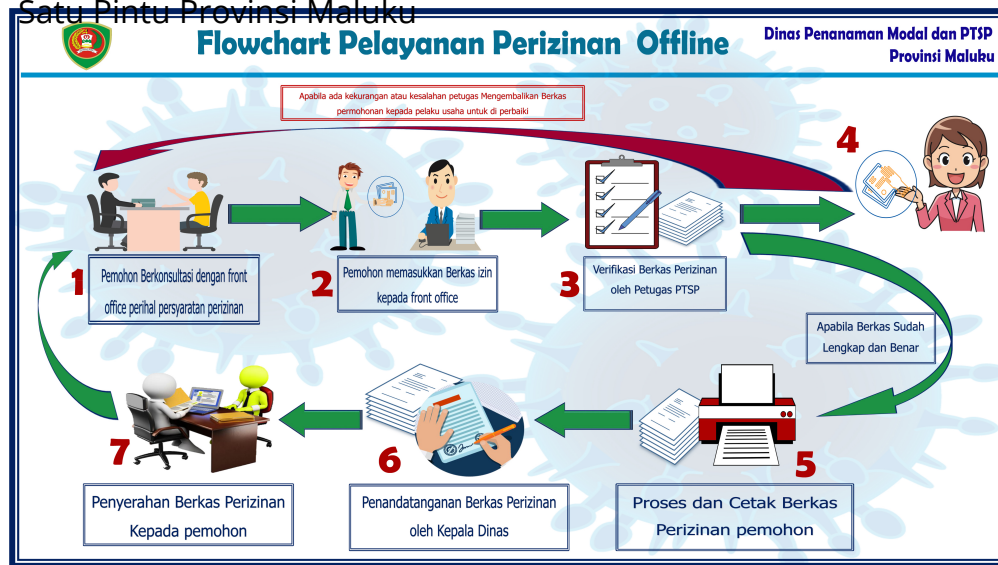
Satu Pintu Provinsi Maluku

Flowchart Pelayanan Perizinan Offline

Dinas Penanaman Modal dan PTSP Provinsi Maluku

Apabila ada kekurangan atau kesalahan petugas Mengembalikan Berkas permohonan kepada pelaku usaha untuk di perbaiki

4

1 Pemohon Berkonsultasi dengan front office perihal persyaratan perizinan

2 Pemohon memasukkan Berkas izin kepada front office

3 Verifikasi Berkas Perizinan oleh Petugas PTSP

Apabila Berkas Sudah Lengkap dan Benar

7 Penyerahan Berkas Perizinan Kepada pemohon

6 Penandatanganan Berkas Perizinan oleh Kepala Dinas

5 Proses dan Cetak Berkas Perizinan pemohon